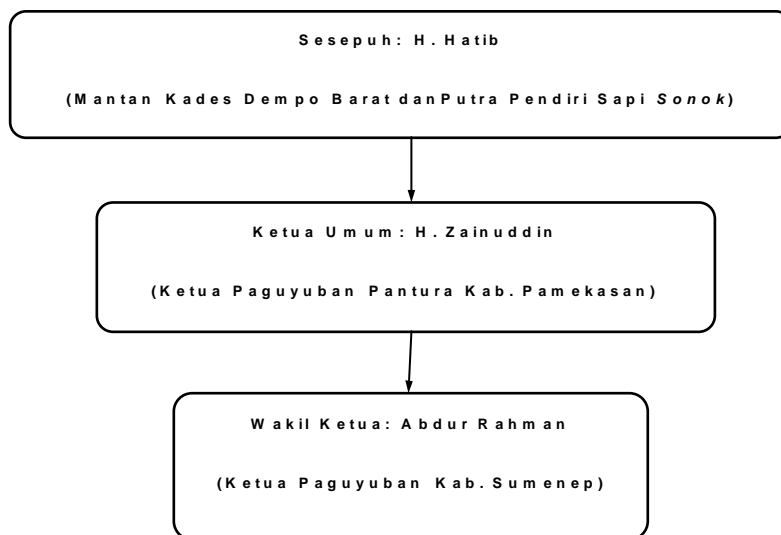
Sesepuh: H. Hatib

(Mantan Kades Dempo Barat danPutra Pendiri Sapi *Sonok*)

Ketua Umum: H. Zainuddin

(Ketua Paguyuban Pantura Kab. Pamekasan)

Wakil Ketua: Abdur Rahman

(Ketua Paguyuban Kab. Sumenep)